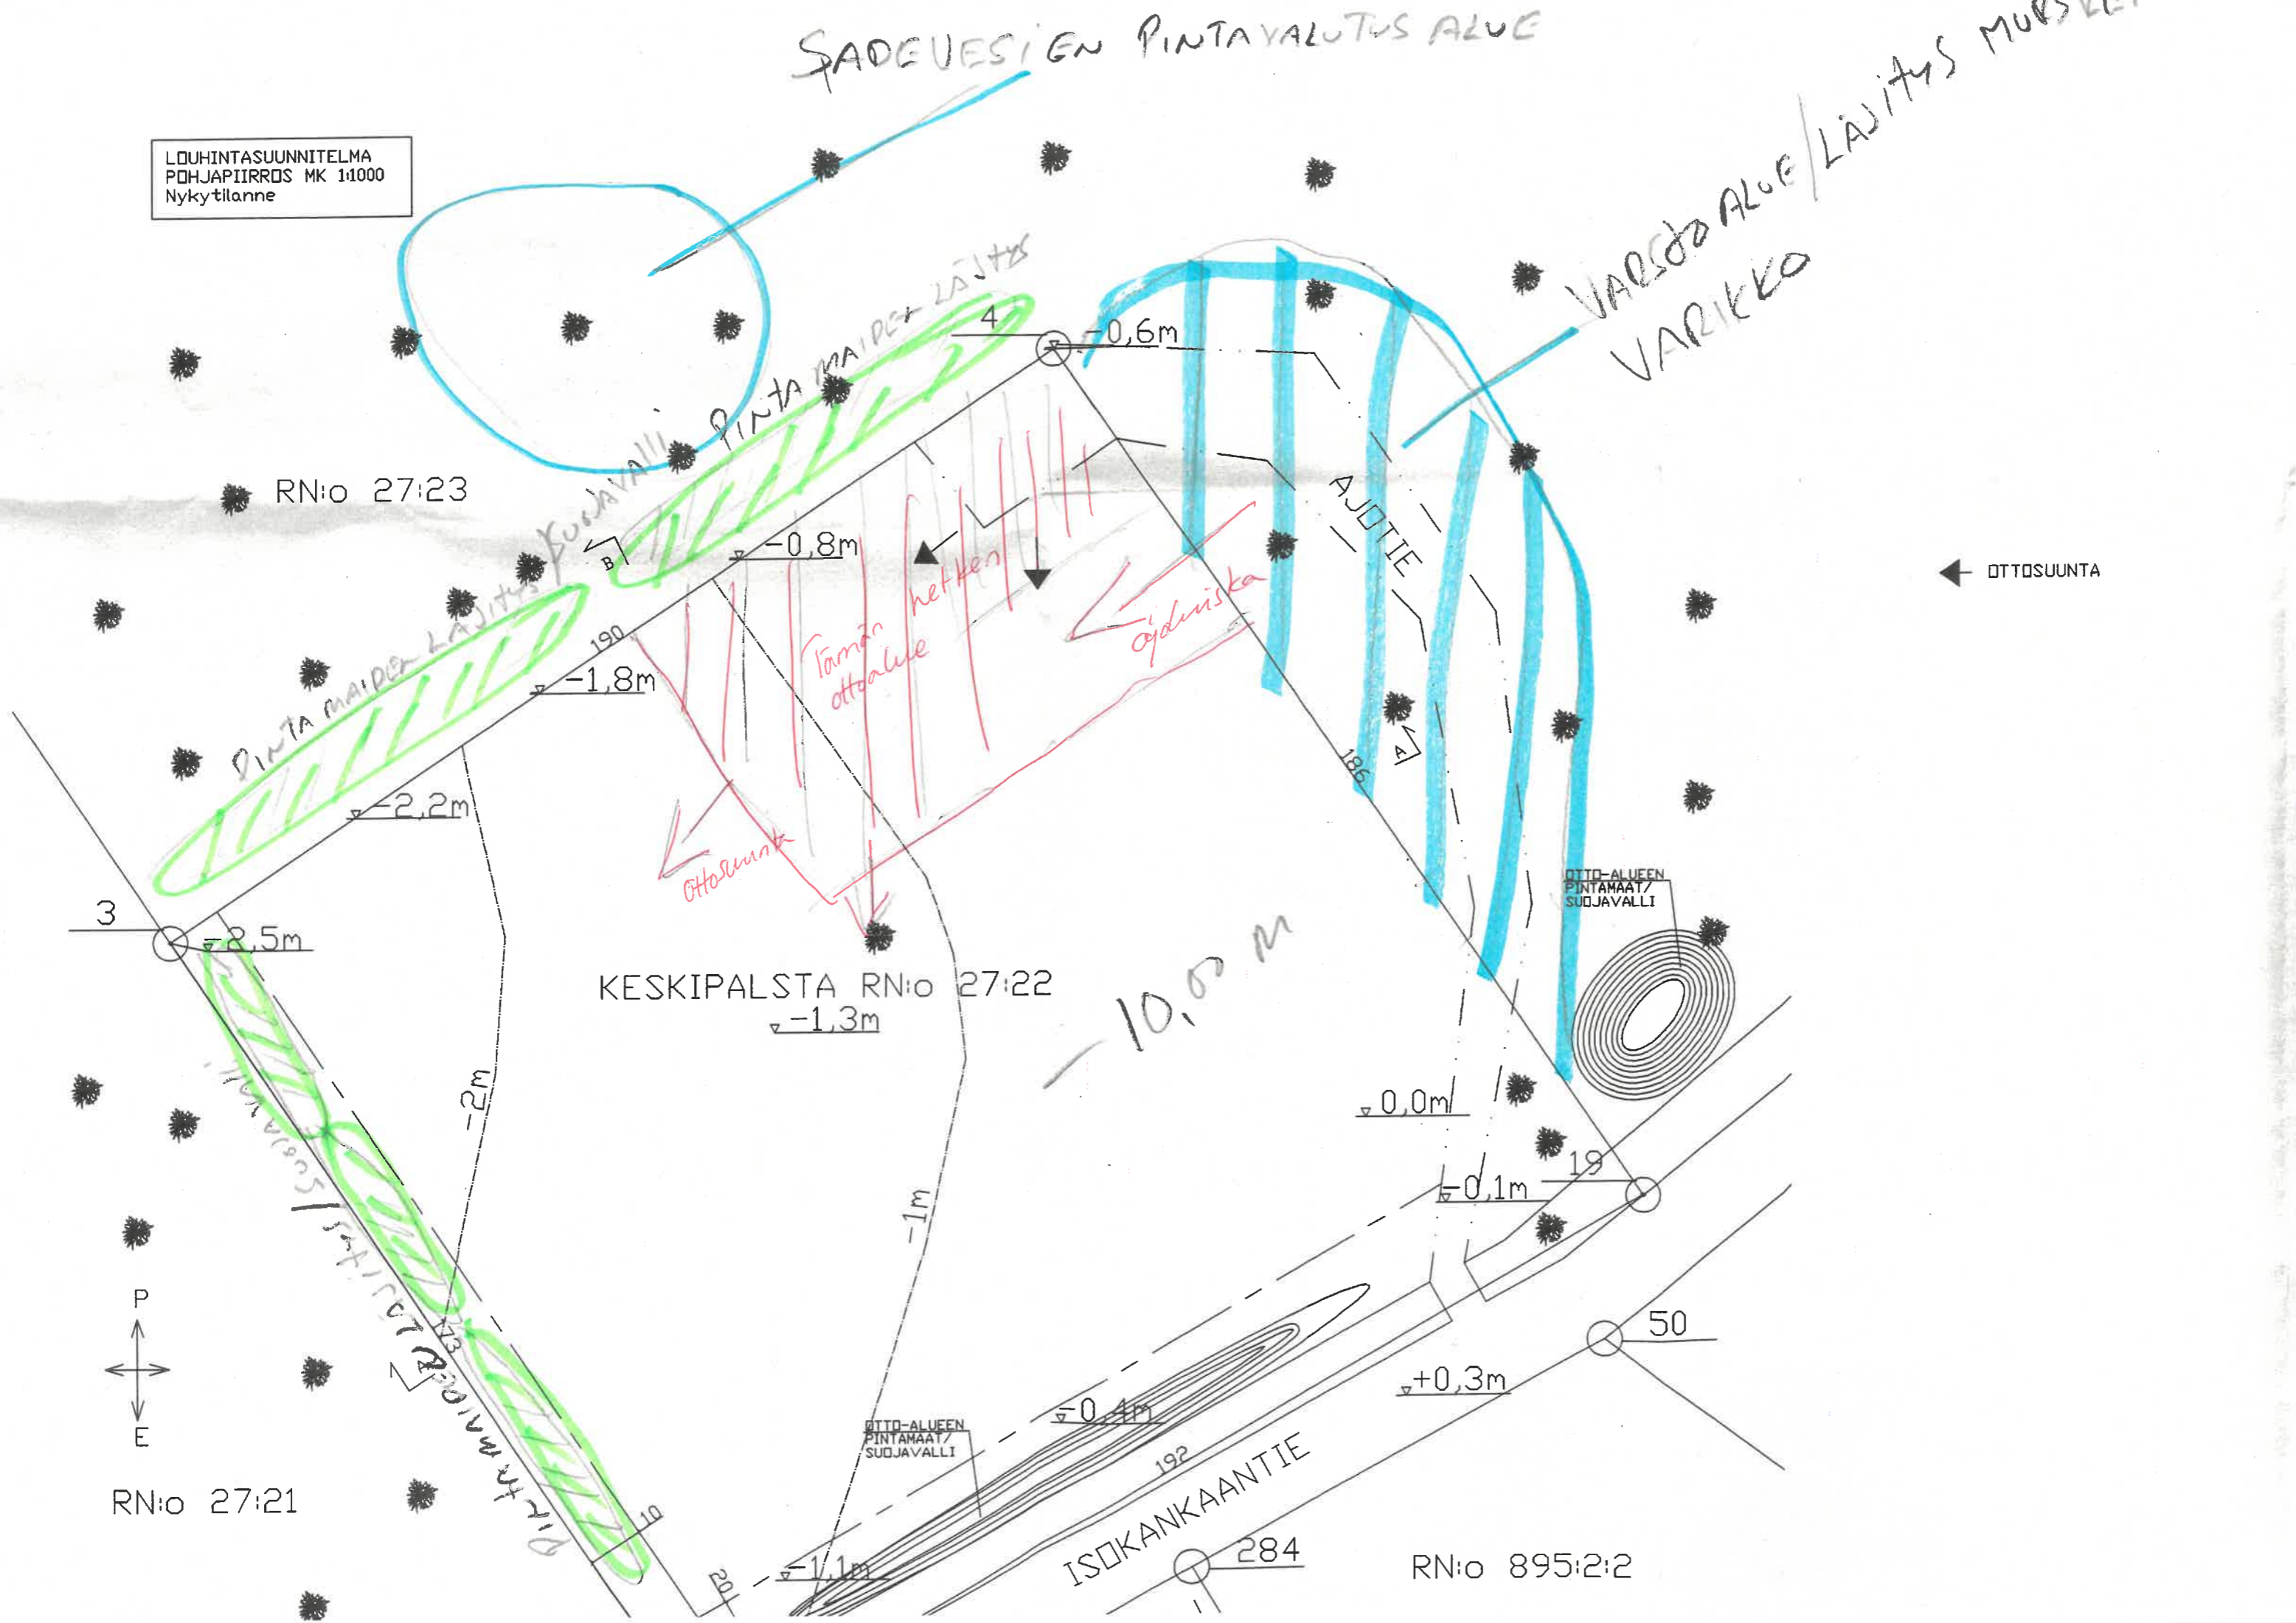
SADEVESIEN PINTAVALUTUS ALUE

LOUHINTASUUNNITELMA
POHJAPIIRROS MK 1:1000
Nykytilanne

VARASTO ALUE / LAJITTELU MURSKE

VARIKKO

PINTA MAIDEN LÄJITYS

SUOJAVALLI

PINTA MAIDEN LÄJITYS

4

-0,6m

RN:o 27:23

B

-0,8m

AJOTIE

OTTOSUUNTA

Tämän hetken ottoalue

Työnluiska

190

-1,8m

PINTA MAIDEN LÄJITYS

-2,2m

186

A

Ottosuunta

OTTO-ALUEEN PINTAMAAT/ SUOJAVALLI

3

-2,5m

KESKIPALSTA RN:o 27:22

-1,3m

-10,0 m

-2m

0,0m

-1m

19

-0,1m

PINTAMAIDEN LÄJITYS

P

E

50

+0,3m

OTTO-ALUEEN PINTAMAAT/ SUOJAVALLI

-0,4m

192

ISOKANKAANTIE

RN:o 27:21

10

284

RN:o 895:2:2

20

-1,1m